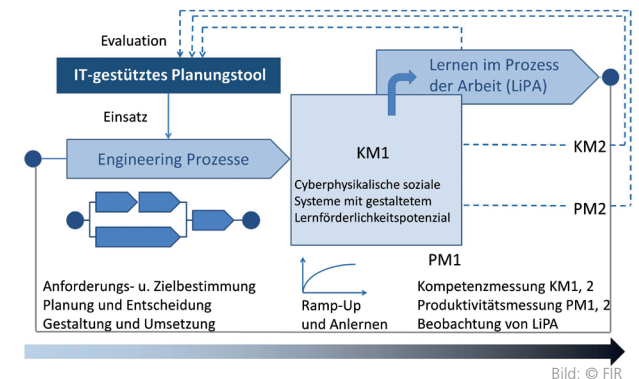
Evaluation

IT-gestütztes Planungstool

Einsatz

Lernen im Prozess der Arbeit (LiPA)

Engineering Prozesse

KM1

Cyberphysikalische soziale Systeme mit gestaltetem Lernförderlichkeitspotenzial

KM2

PM2

PM1

Anforderungs- u. Zielbestimmung
Planung und Entscheidung
Gestaltung und Umsetzung

Ramp-Up und Anlernen

Kompetenzmessung KM1, 2
Produktivitätsmessung PM1, 2
Beobachtung von LiPA

Bild: © FIR